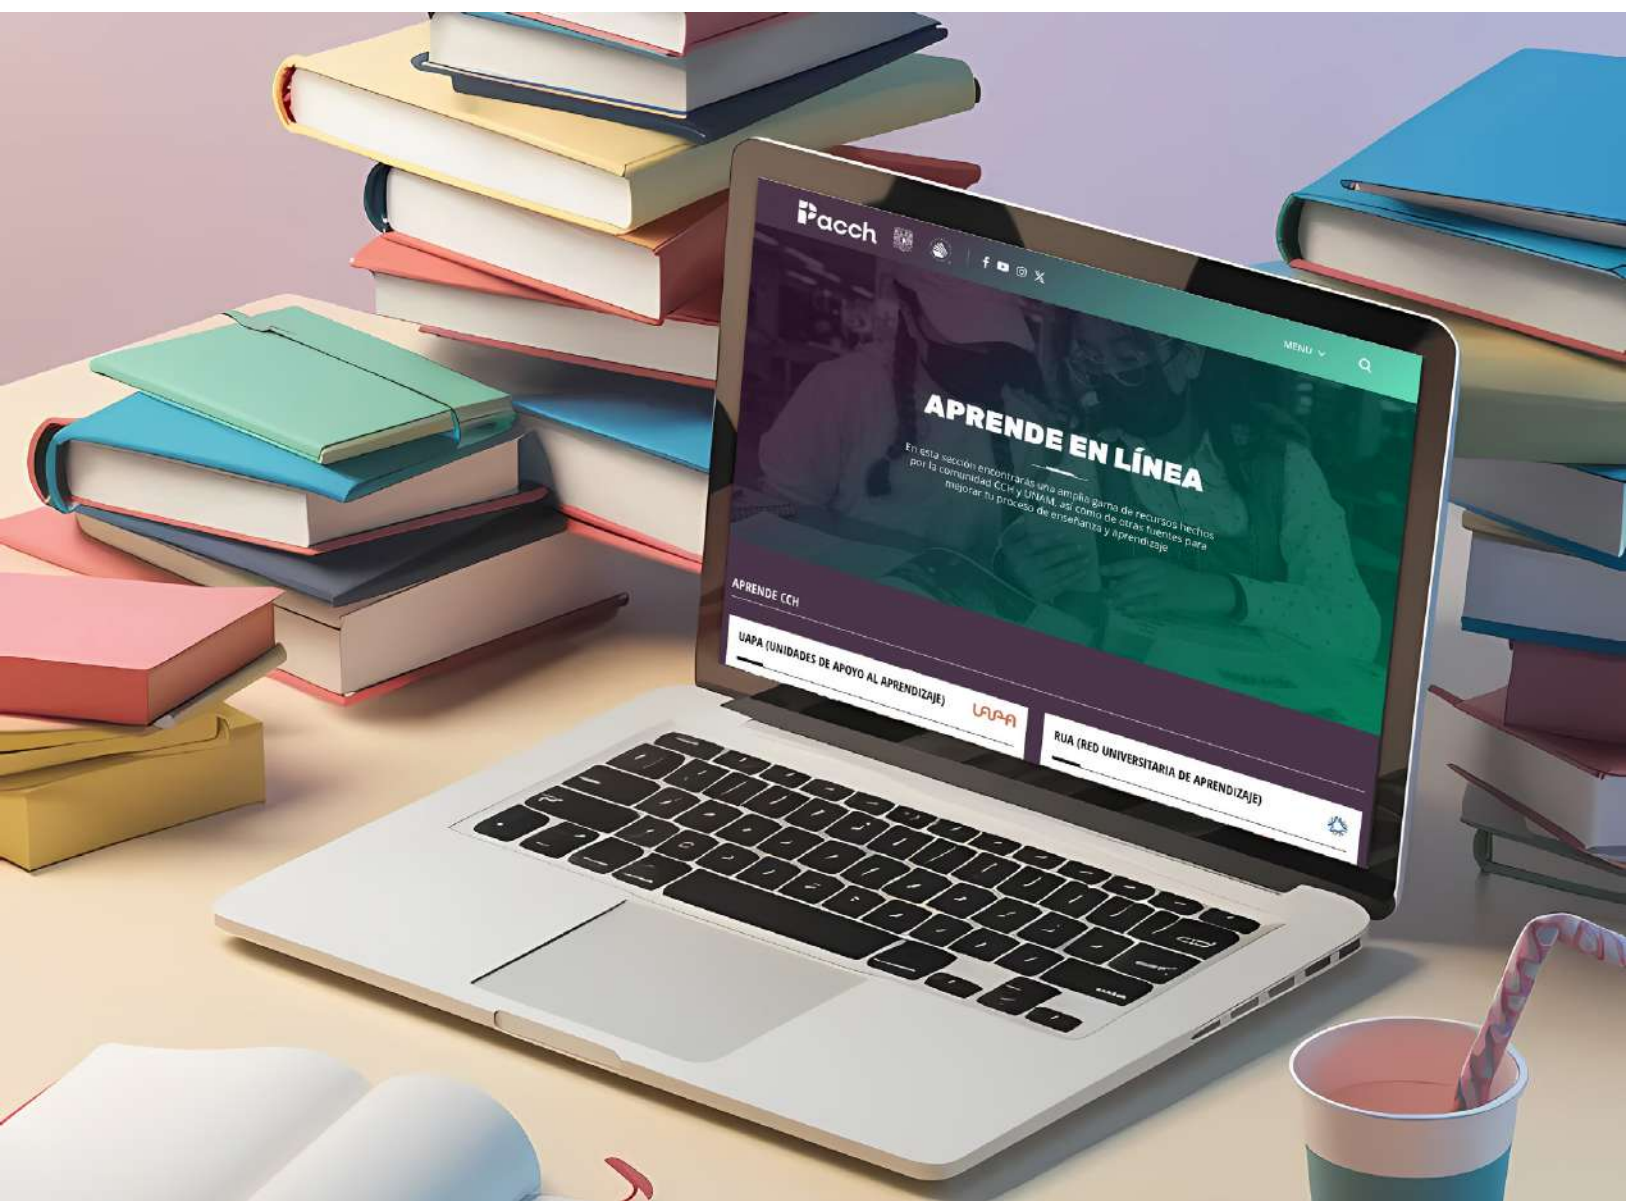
Pacch

MENU

APRENDE EN LÍNEA

En esta sección encontrarás una amplia gama de recursos hechos por la comunidad CCH y UNAM, así como de otras fuentes para mejorar tu proceso de enseñanza y aprendizaje

APRENDE CCH

UAPA (UNIDADES DE APOYO AL APRENDIZAJE)

UAPA

RUA (RED UNIVERSITARIA DE APRENDIZAJE)